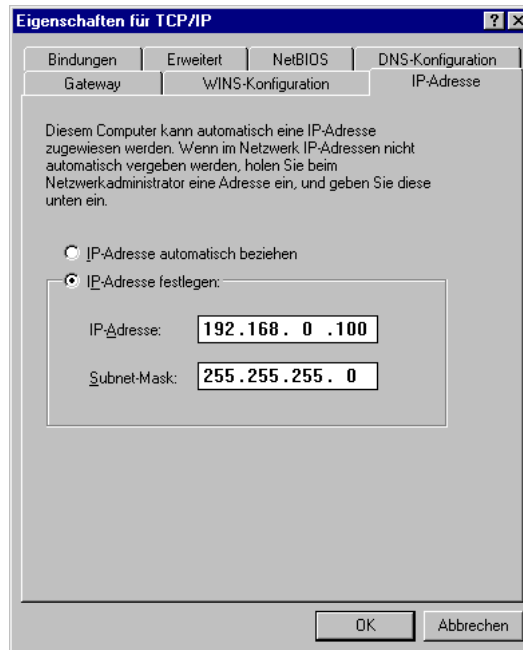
Eigenschaften für TCP/IP

?

Bindungen | Erweitert | NetBIOS | DNS-Konfiguration
Gateway | WINS-Konfiguration | IP-Adresse

Diesem Computer kann automatisch eine IP-Adresse zugewiesen werden. Wenn im Netzwerk IP-Adressen nicht automatisch vergeben werden, holen Sie beim Netzwerkadministrator eine Adresse ein, und geben Sie diese unten ein.

IP-Adresse automatisch beziehen

IP-Adresse festlegen:

IP-Adresse: 192.168. 0 .100

Subnet-Mask: 255.255.255. 0

OK

Abbrechen